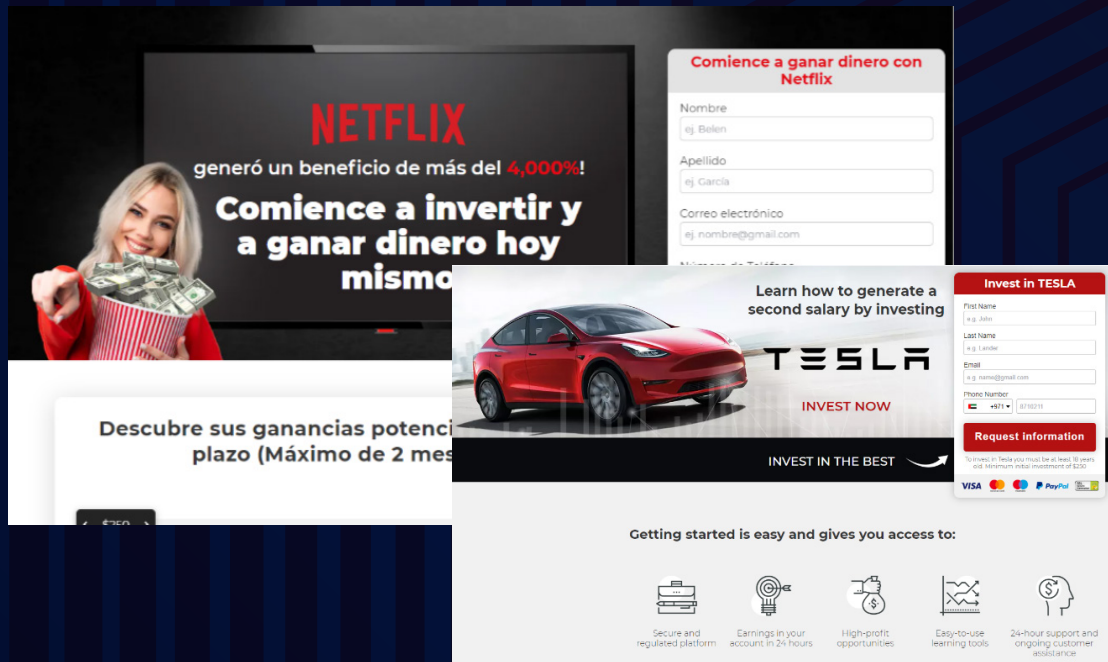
NETFLIX

generó un beneficio de más del 4,000%!

Comience a invertir y a ganar dinero hoy mismo

Comience a ganar dinero con Netflix

Nombre
ej. Belen

Apellido
ej. Garcia

Correo electrónico
ej.nombre@gmail.com

Número de Teléfono

Descubre sus ganancias potenci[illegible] plazo (Máximo de 2 mes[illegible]

$750

Learn how to generate a second salary by investing

TESLA

INVEST NOW

INVEST IN THE BEST

Invest in TESLA

First Name
e.g. John

Last Name
e.g. Larder

Email
e.g. name@gmail.com

Phone Number
+971
879211

Request information

To invest in Tesla you must be at least 18 years old. Minimum initial investment of $250

VISA PayPal

Getting started is easy and gives you access to:

Secure and regulated platform

Earnings in your account in 24 hours

High-profit opportunities

Easy-to-use learning tools

24-hour support and ongoing customer assistance